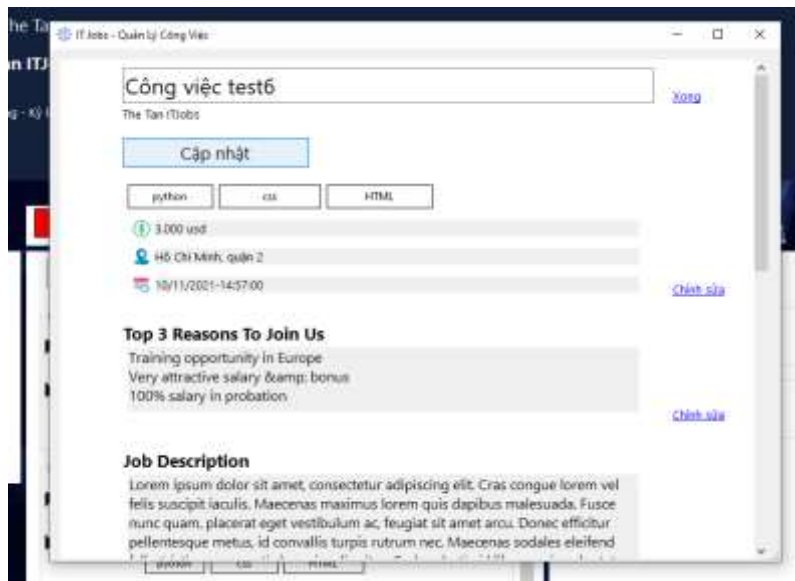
he Ta
n ITJ
g - Kỹ

IT Jobs - Quản Lý Công Việc

Công việc test6
The Tan ITJobs
Xong

Cập nhật

python
css
HTML

3.000 usd
Hồ Chí Minh, quận 2
10/11/2021-14:57:00
Chỉnh sửa

Top 3 Reasons To Join Us
Training opportunity in Europe
Very attractive salary &amp; bonus
100% salary in probation
Chỉnh sửa

Job Description
Lorem ipsum dolor sit amet, consectetur adipiscing elit. Cras congue lorem vel felis suscipit iaculis. Maecenas maximus lorem quis dapibus malesuada. Fusce nunc quam, placerat eget vestibulum ac, feugiat sit amet arcu. Donec efficitur pellentesque metus, id convallis turpis rutrum nec. Maecenas sodales eleifend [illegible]

python
css
HTML